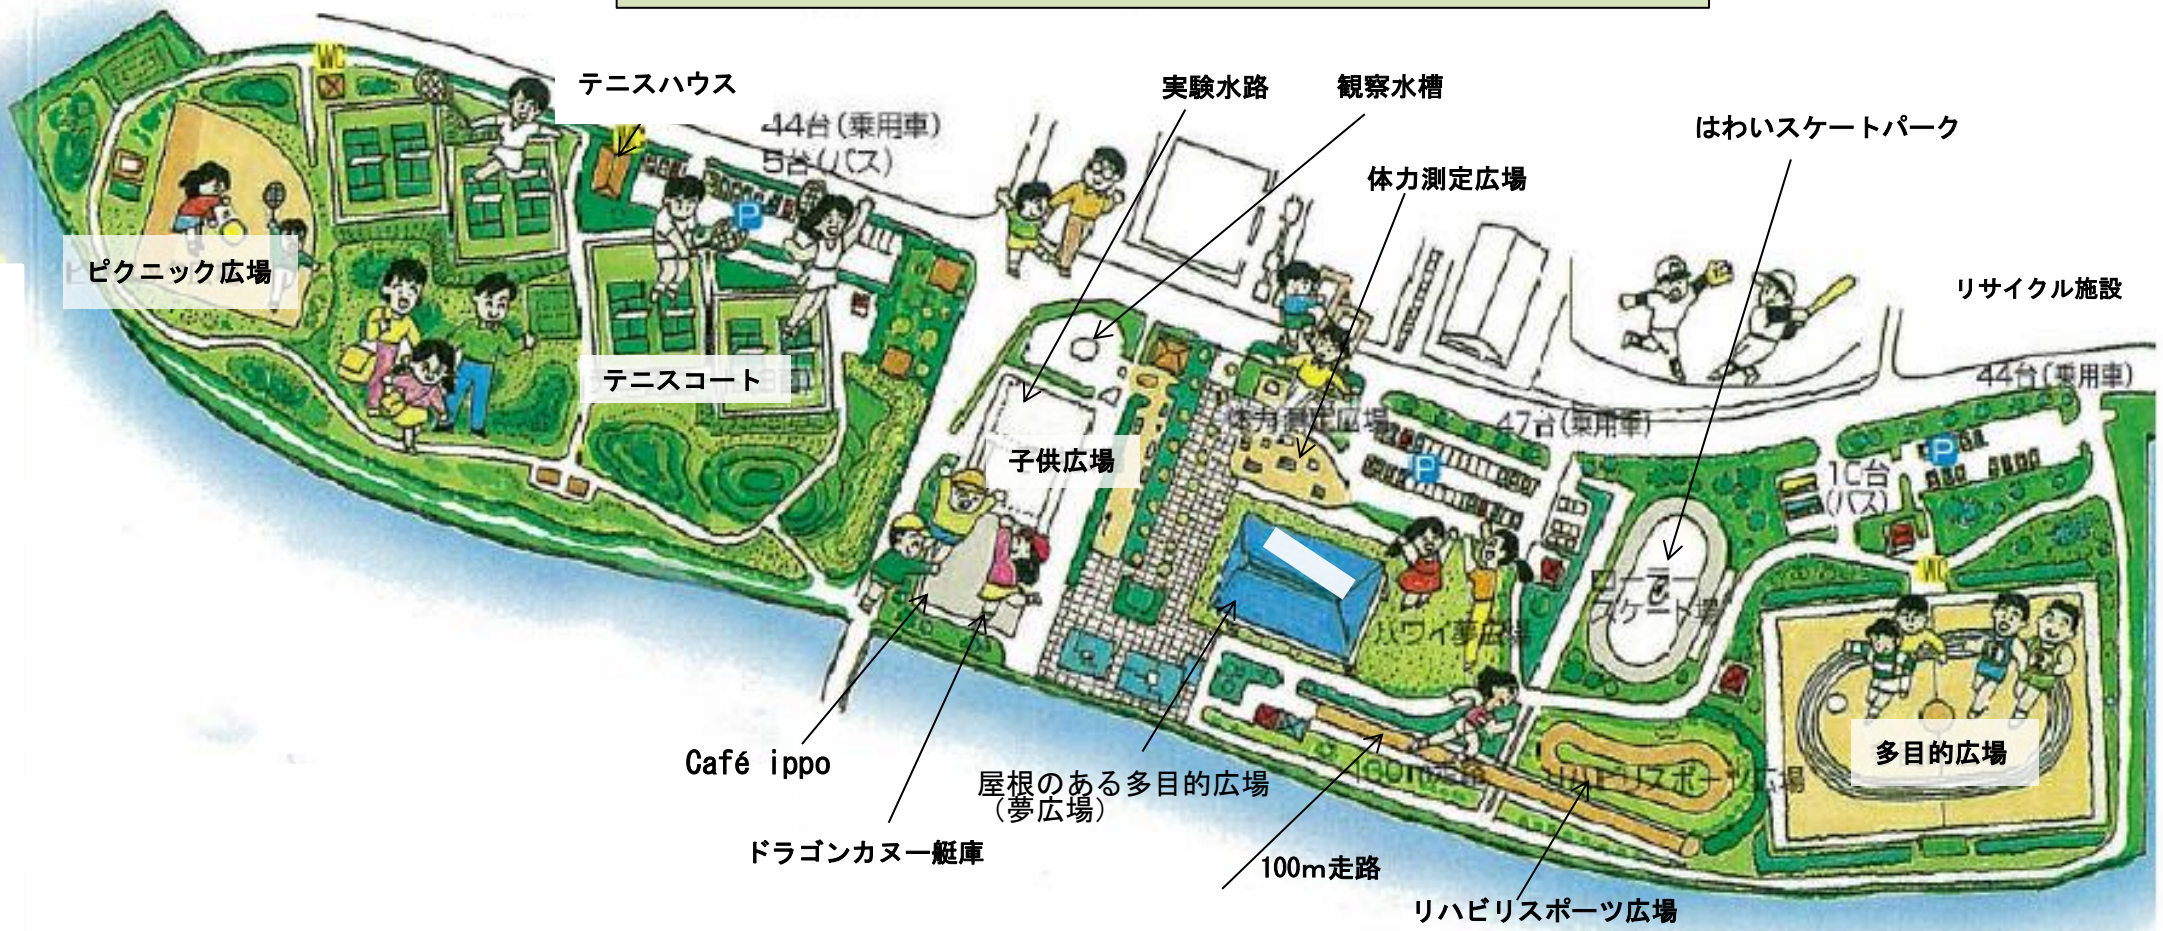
テニスハウス
WC
44台(乗用車)
5台(バス)
実験水路
観察水槽
はわいスケートパーク
体力測定広場
リサイクル施設
ピクニック広場
テニスコート
子供広場
体力測定広場
47台(乗用車)
44台(乗用車)
10台(バス)
ローラースケート場
ハワイ夢広場
WC
多目的広場
Café ippo
屋根のある多目的広場 (夢広場)
100m走路
リハビリスポーツ広場
ドラゴンカヌー艇庫
100m走路
リハビリスポーツ広場